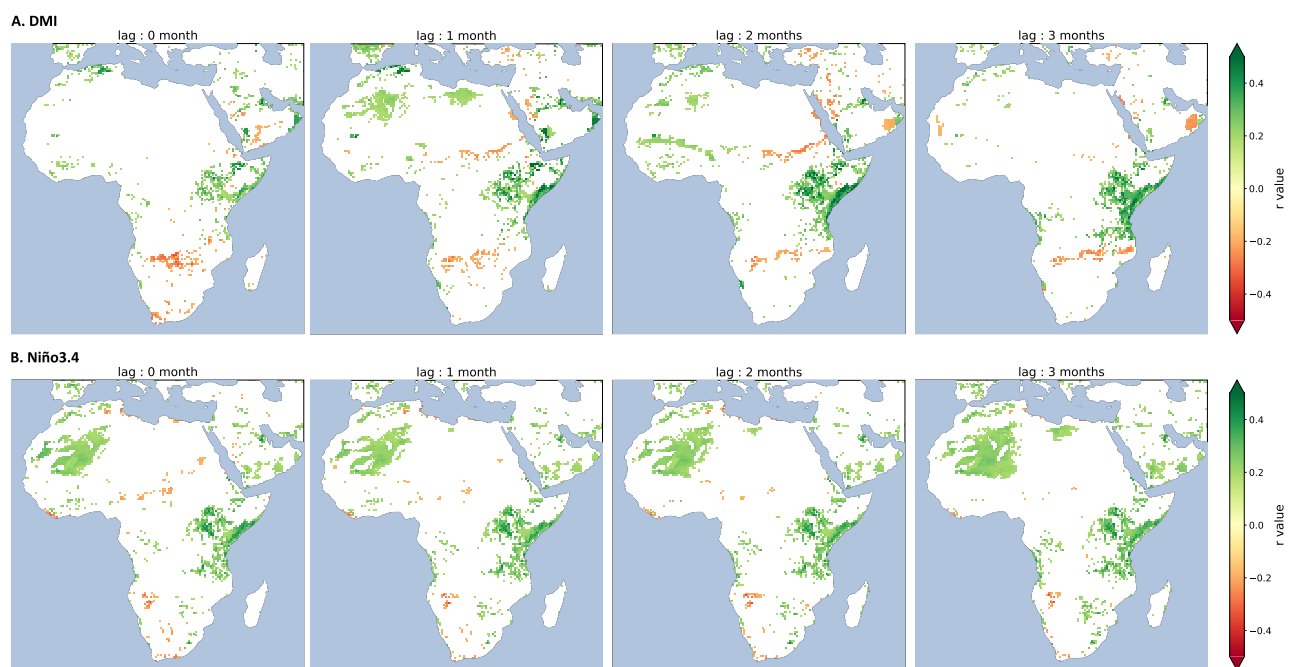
A. DMI

lag : 0 month

lag : 1 month

lag : 2 months

lag : 3 months

0.4
0.2
0.0
−0.2
−0.4
r value

B. Niño3.4

lag : 0 month

lag : 1 month

lag : 2 months

lag : 3 months

0.4
0.2
0.0
−0.2
−0.4
r value